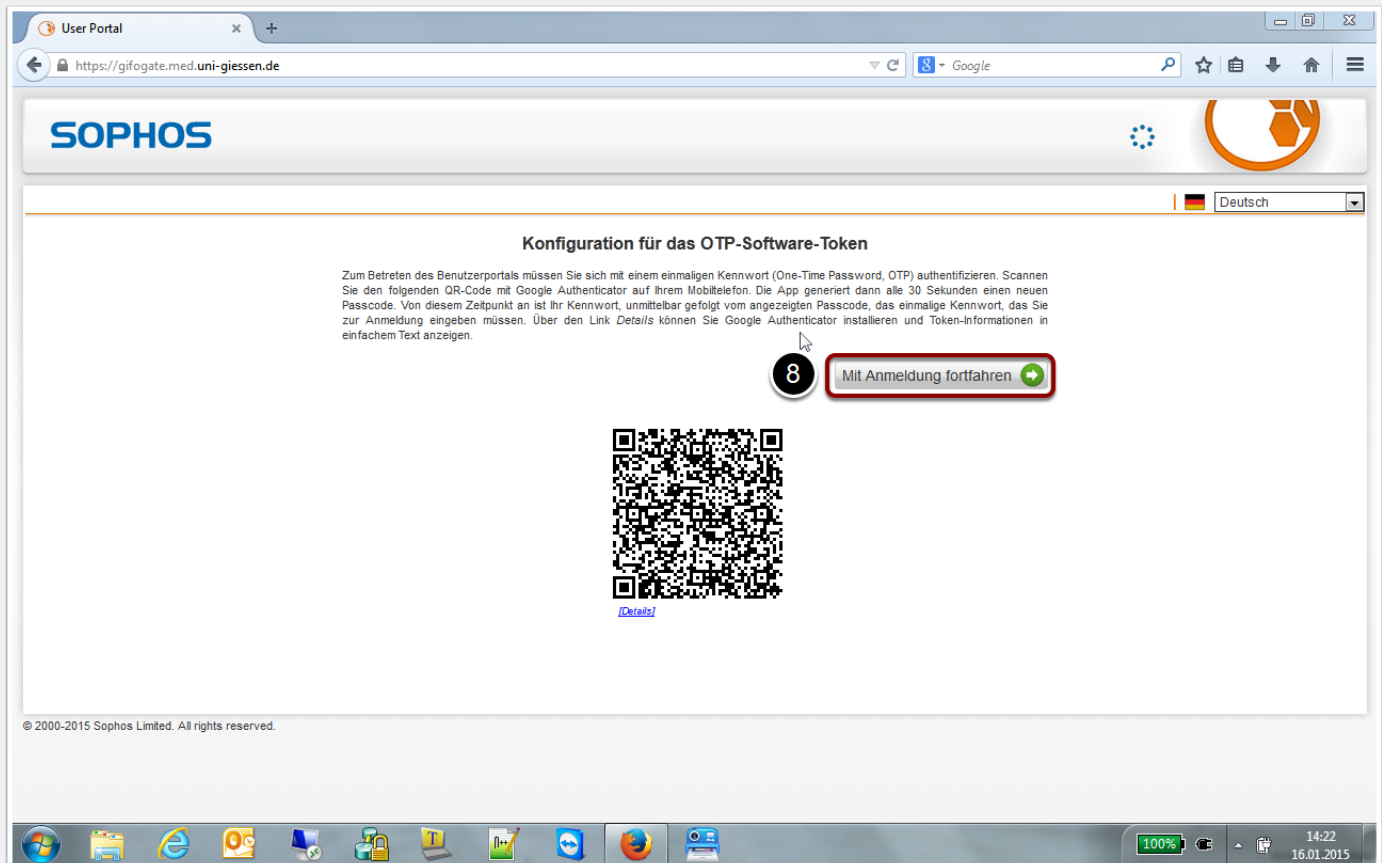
User Portal

https://gifogate.med.uni-giessen.de

Google

SOPHOS

Deutsch

Konfiguration für das OTP-Software-Token

Zum Betreten des Benutzerportals müssen Sie sich mit einem einmaligen Kennwort (One-Time Password, OTP) authentifizieren. Scannen Sie den folgenden QR-Code mit Google Authenticator auf Ihrem Mobiltelefon. Die App generiert dann alle 30 Sekunden einen neuen Passcode. Von diesem Zeitpunkt an ist Ihr Kennwort, unmittelbar gefolgt vom angezeigten Passcode, das einmalige Kennwort, das Sie zur Anmeldung eingeben müssen. Über den Link *Details* können Sie Google Authenticator installieren und Token-Informationen in einfachem Text anzeigen.

8

Mit Anmeldung fortfahren

[Details]

© 2000-2015 Sophos Limited. All rights reserved.

100%

14:22
16.01.2015